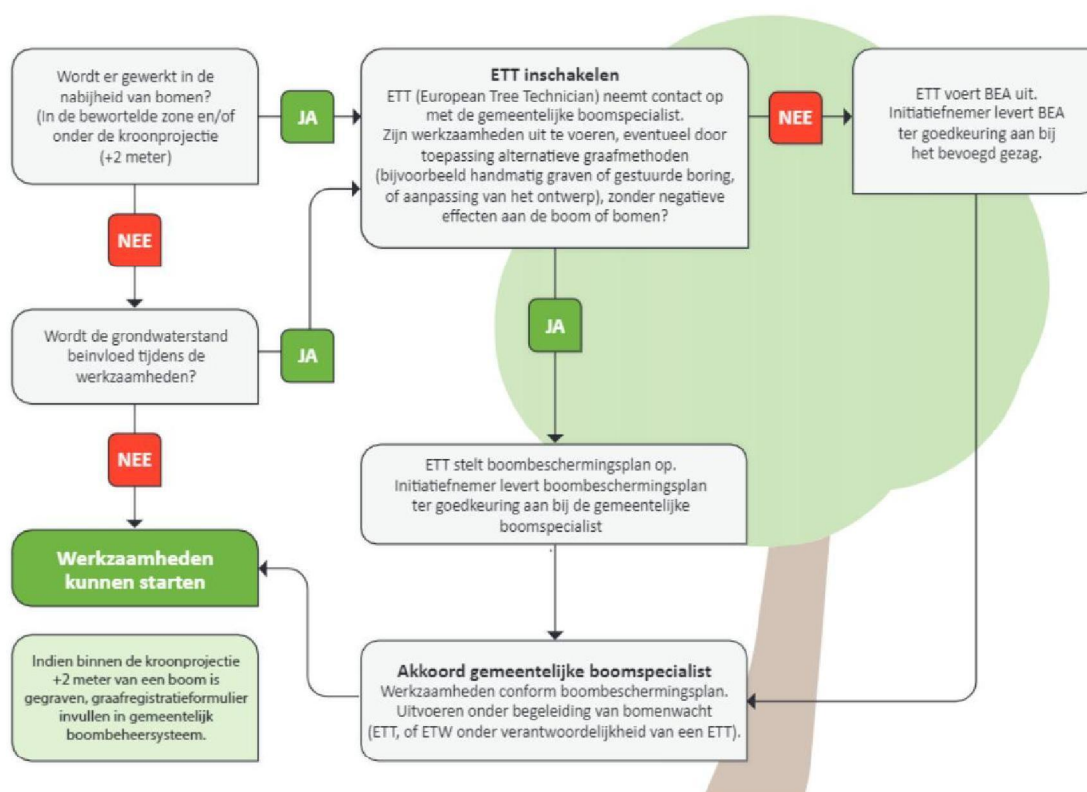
Wordt er gewerkt in de nabijheid van bomen? (In de bewortelde zone en/of onder de kroonprojectie (+2 meter)

JA

ETT inschakelen
ETT (European Tree Technician) neemt contact op met de gemeentelijke boomspecialist. Zijn werkzaamheden uit te voeren, eventueel door toepassing alternatieve graafmethoden (bijvoorbeeld handmatig graven of gestuurde boring, of aanpassing van het ontwerp), zonder negatieve effecten aan de boom of bomen?

NEE

ETT voert BEA uit. Initiatiefnemer levert BEA ter goedkeuring aan bij het bevoegd gezag.

NEE

Wordt de grondwaterstand beinvloed tijdens de werkzaamheden?

JA

JA

NEE

ETT stelt boombeschermingsplan op. Initiatiefnemer levert boombeschermingsplan ter goedkeuring aan bij de gemeentelijke boomspecialist

Werkzaamheden kunnen starten

Indien binnen de kroonprojectie +2 meter van een boom is gegraven, graafregistratieformulier invullen in gemeentelijk boombeheersysteem.

Akkoord gemeentelijke boomspecialist
Werkzaamheden conform boombeschermingsplan. Uitvoeren onder begeleiding van bomenwacht (ETT, of ETW onder verantwoordelijkheid van een ETT).